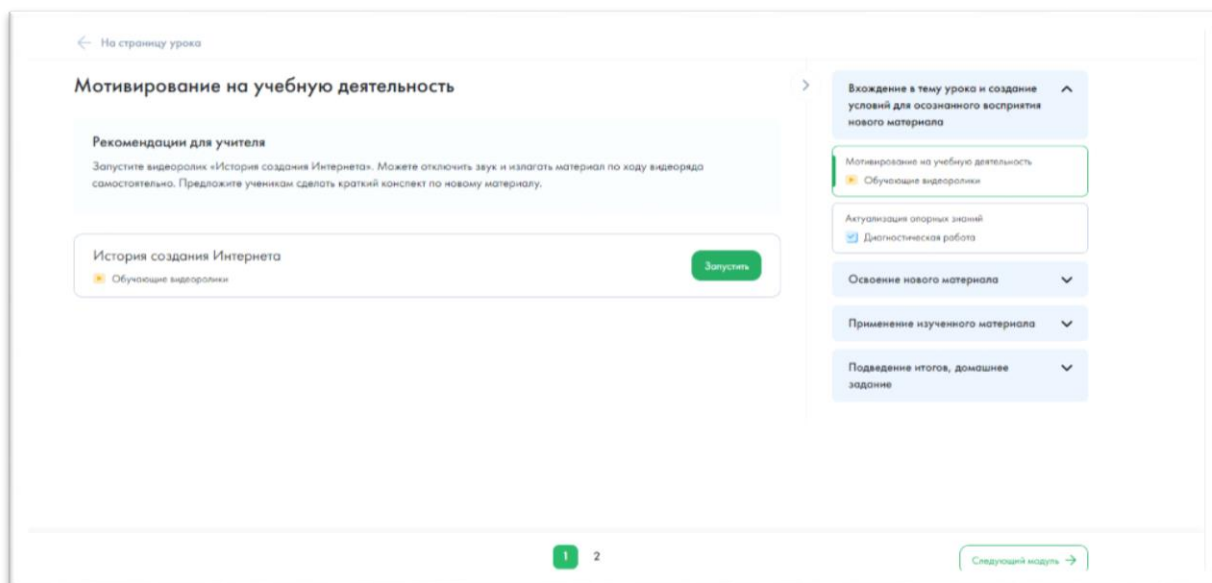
← На страницу урока

Мотивирование на учебную деятельность

Рекомендации для учителя

Запустите видеоролик «История создания Интернета». Можете отключить звук и излагать материал по ходу видеоряда самостоятельно. Предложите ученикам сделать краткий конспект по новому материалу.

История создания Интернета

Обучающие видеоролики

Запустить

Вхождение в тему урока и создание условий для осознанного восприятия нового материала

Мотивирование на учебную деятельность

Обучающие видеоролики

Актуализация опорных знаний

Диагностическая работа

Освоение нового материала

Применение изученного материала

Подведение итогов, домашнее задание

1 2

Следующий модуль →